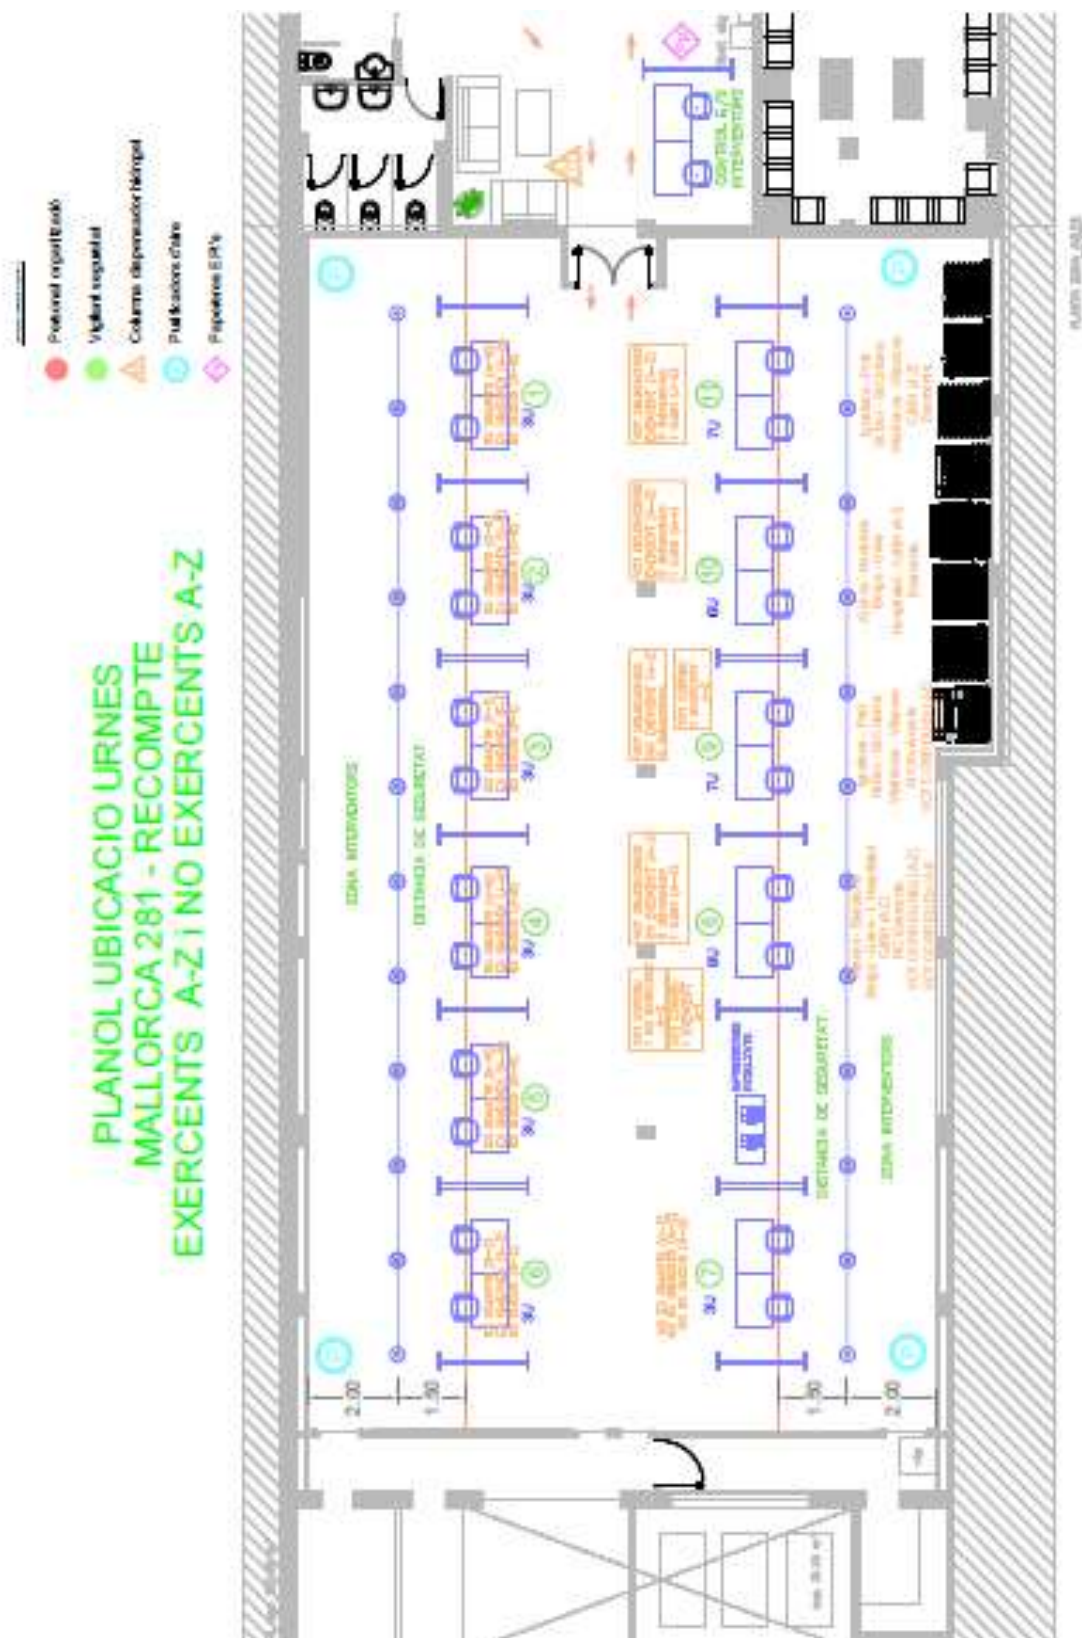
PLANOL UBICACIO URNES
MALLORCA 281 - RECOMPTE
EXERCENTS A-Z i NO EXERCENTS A-Z

Personal organització
Vigilant seguretat
Columna dispensador hidrogel
Purificadors d'aire
Papereres EPI's

CONTROL E/S INTERVENTORS

ZONA INTERVENTORS
DISTÀNCIA DE SEGURETAT

DISTÀNCIA DE SEGURETAT
ZONA INTERVENTORS

1
2
3
4
5
6
7
8
9
10
11

2,00
1,50
1,50
2,00

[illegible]